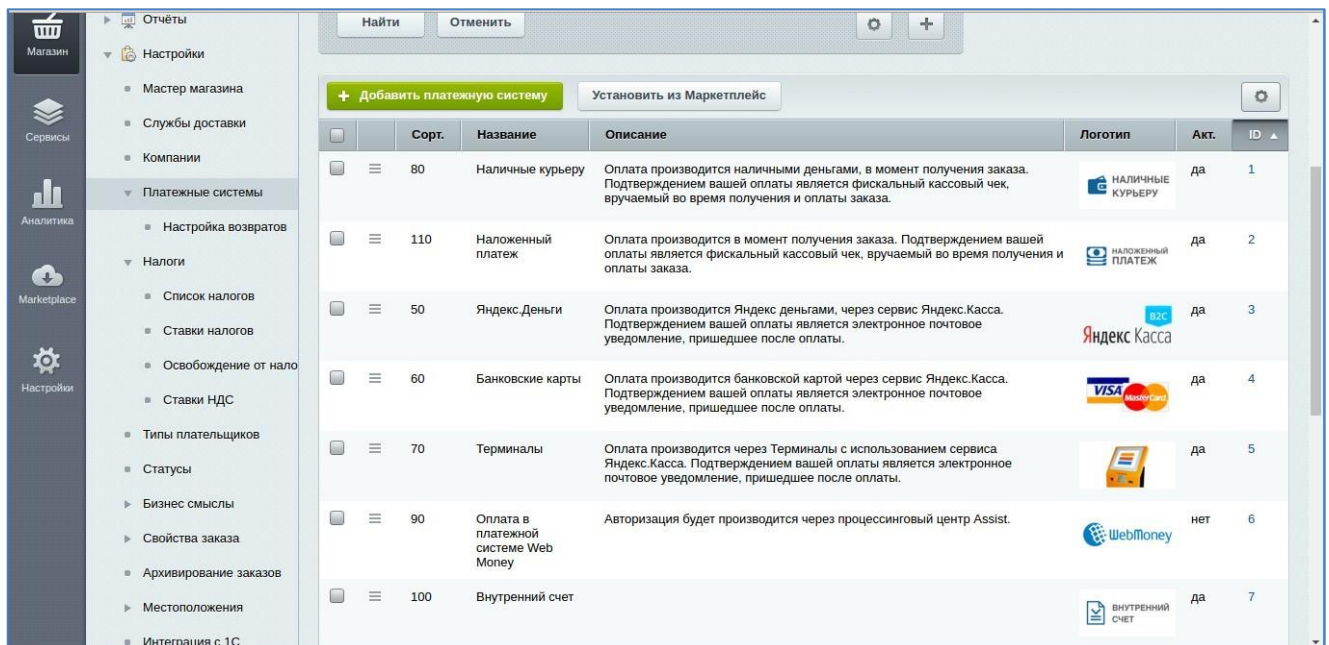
Магазин

Сервисы

Аналитика

Marketplace

Настройки

Отчёты
Настройки
Мастер магазина
Службы доставки
Компании
Платежные системы
Настройка возвратов
Налоги
Список налогов
Ставки налогов
Освобождение от нало
Ставки НДС
Типы плательщиков
Статусы
Бизнес смыслы
Свойства заказа
Архивирование заказов
Местоположения
Интеграция с 1С

Найти
Отменить

+ Добавить платежную систему
Установить из Маркетплейс

| | | Сорт. | Название | Описание | Логотип | Акт. | ID |
|---|---|---|---|---|---|---|---|
| | | 80 | Наличные курьеру | Оплата производится наличными деньгами, в момент получения заказа. Подтверждением вашей оплаты является фискальный кассовый чек, вручаемый во время получения и оплаты заказа. | НАЛИЧНЫЕ КУРЬЕРУ | да | 1 |
| | | 110 | Наложенный платеж | Оплата производится в момент получения заказа. Подтверждением вашей оплаты является фискальный кассовый чек, вручаемый во время получения и оплаты заказа. | НАЛОЖЕННЫЙ ПЛАТЕЖ | да | 2 |
| | | 50 | Яндекс.Деньги | Оплата производится Яндекс деньгами, через сервис Яндекс.Касса. Подтверждением вашей оплаты является электронное почтовое уведомление, пришедшее после оплаты. | B2C Яндекс Касса | да | 3 |
| | | 60 | Банковские карты | Оплата производится банковской картой через сервис Яндекс.Касса. Подтверждением вашей оплаты является электронное почтовое уведомление, пришедшее после оплаты. | VISA MasterCard | да | 4 |
| | | 70 | Терминалы | Оплата производится через Терминалы с использованием сервиса Яндекс.Касса. Подтверждением вашей оплаты является электронное почтовое уведомление, пришедшее после оплаты. | | да | 5 |
| | | 90 | Оплата в платежной системе Web Money | Авторизация будет производится через процессинговый центр Assist. | WebMoney | нет | 6 |
| | | 100 | Внутренний счет | | ВНУТРЕННИЙ СЧЕТ | да | 7 |